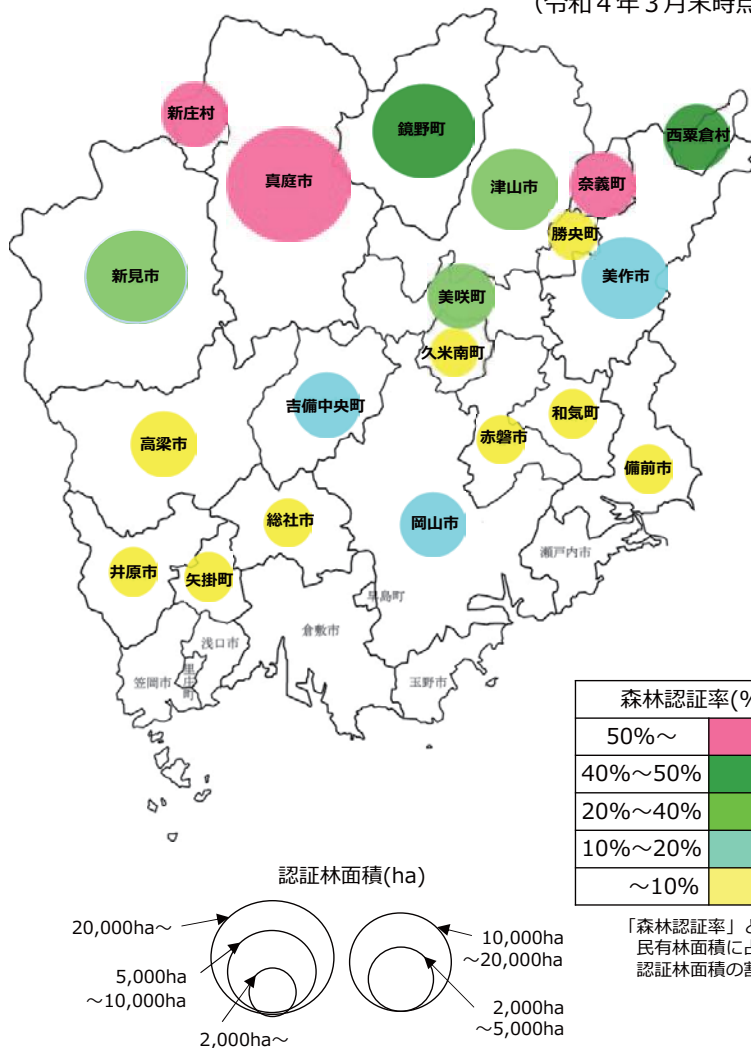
（令和４年３月末時点

新庄村
鏡野町
西粟倉村
真庭市
津山市
奈義町
勝央町
新見市
美作市
美咲町
久米南町
吉備中央町
和気町
高梁市
赤磐市
備前市
総社市
岡山市
瀬戸内市
井原市
矢掛町
早島町
浅口市
倉敷市
笠岡市
里庄町
玉野市

| 森林認証率(% | |
|---|---|
| 50%～ | |
| 40%～50% | |
| 20%～40% | |
| 10%～20% | |
| ～10% | |

「森林認証率」と
民有林面積に占
認証林面積の割

認証林面積(ha)
20,000ha～
5,000ha ～10,000ha
2,000ha～
10,000ha ～20,000ha
2,000ha ～5,000ha